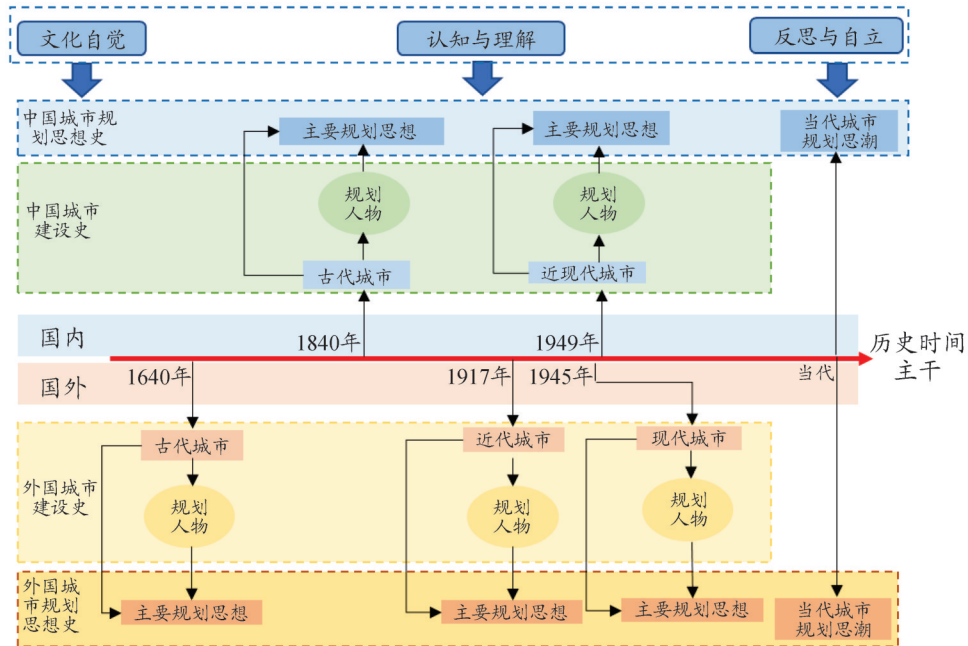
文化自觉

认知与理解

反思与自立

中国城市规划思想史

主要规划思想

主要规划思想

当代城市规划思潮

中国城市建设史

规划人物

规划人物

古代城市

近现代城市

国内

1840年

1949年

历史时间主干

国外

1640年

1917年

1945年

当代

古代城市

近代城市

现代城市

外国城市建设史

规划人物

规划人物

规划人物

外国城市规划思想史

主要规划思想

主要规划思想

主要规划思想

当代城市规划思潮